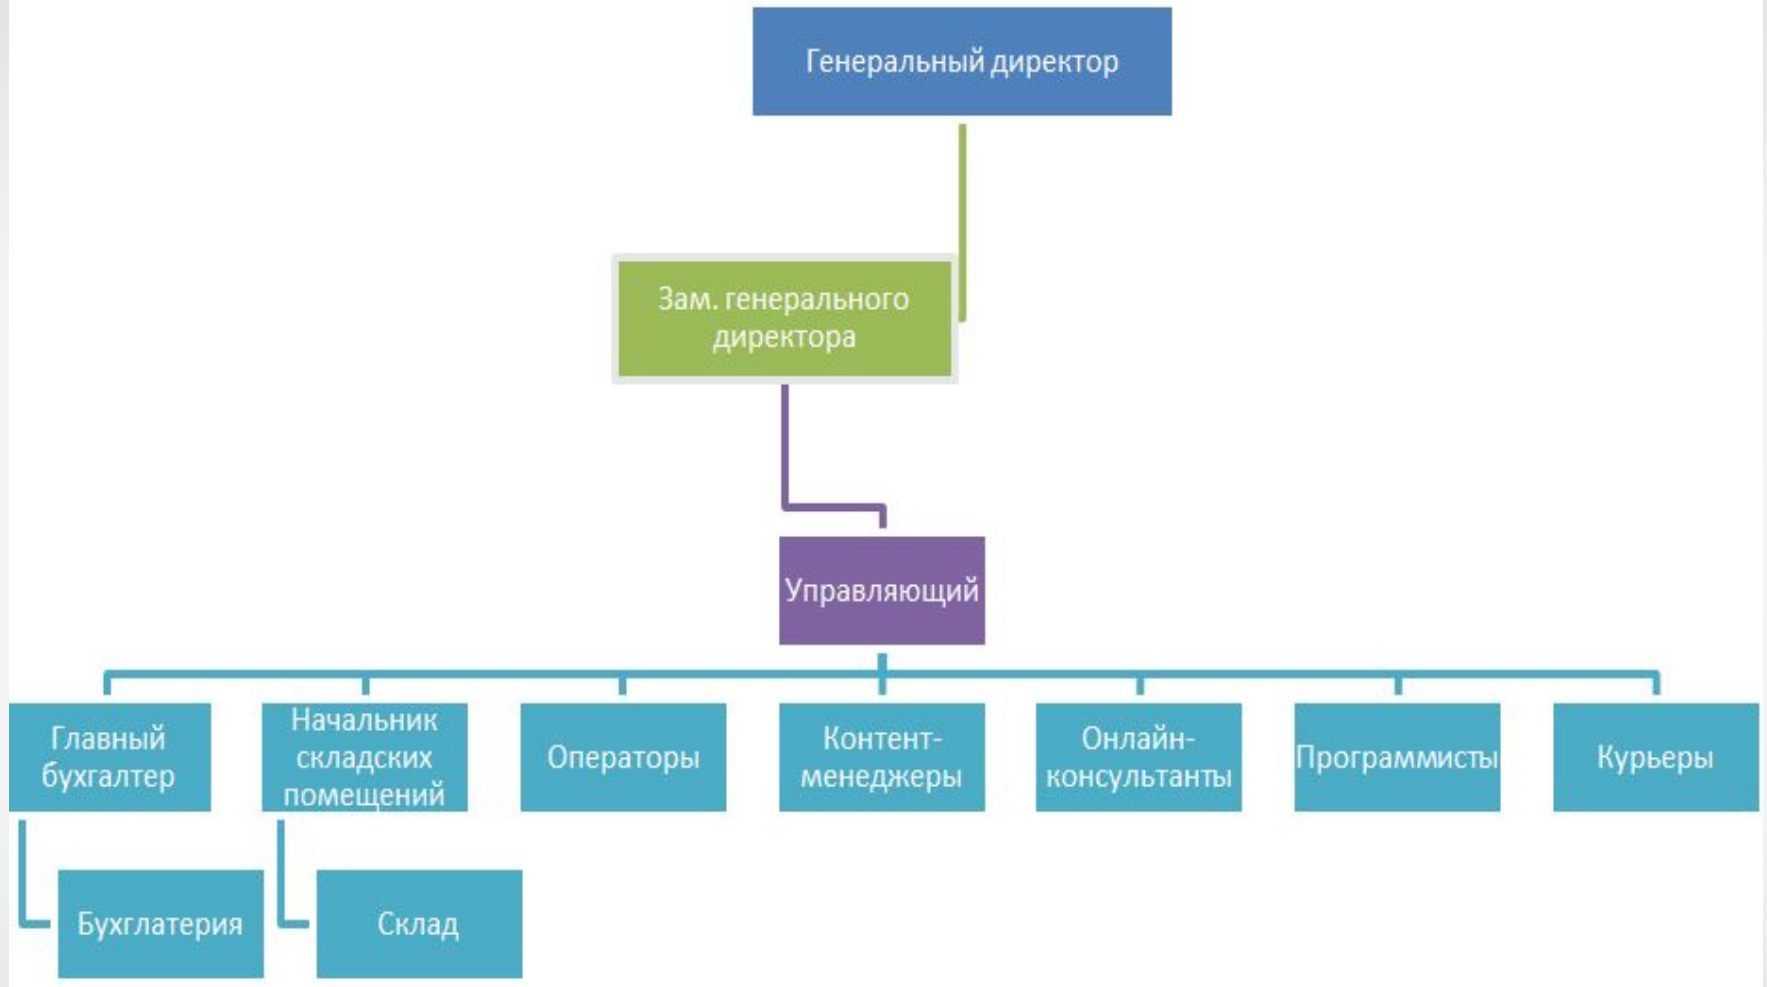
Генеральный директор

Зам. генерального директора

Управляющий

Главный бухгалтер

Начальник складских помещений

Операторы

Контент-менеджеры

Онлайн-консультанты

Программисты

Курьеры

Бухглатерия

Склад